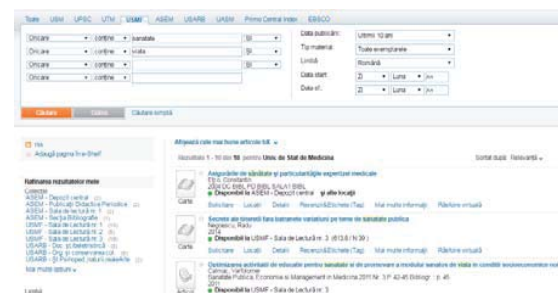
Toate USM UPSC UTM USMF ASEM USARB UASM Primo Central Index EBSCO

Oricare • conține • sanatate Și •
Oricare • conține • viata Și •
Oricare • conține • Și •
Oricare • conține •

Data publicării: Ultimii 10 ani
Tip material: Toate exemplarele
Limbă: Română
Data start: Zi Luna An
Data sf.: Zi Luna An

Căutare Șterge Căutare simplă

Afișează rafinarea...
Adaugă pagina în e-Shelf

Rafinează rezultatele mele

Colecție
ASEM - Depozit central
ASEM - Publicații Didactice Periodice
ASEM - Sala de lectură nr. 1
ASEM - Secția Bibliografie
USMF - Sala de Lectură nr. 1
USMF - Sala de Lectură nr. 2
USMF - Sala de Lectură nr. 3
USMF - Dep. al literaturii...
USARB - Dep. al...
USARB - Sl. Principal...
Mai multe opțiuni

Limbă

Afișează rezultatele...

Rezultatele 1 - 10 din 18 pentru Univ. de Stat de Medicina

Sortat după: Relevanță

Carte
Asigurările de sănătate și particularitățile expertizei medicale
Eț-s. Constantin
368.4 DC BIBL PO BIBL SALA1 BIBL
Disponibil la ASEM - Depozit central și alte locații
Solicitare Locații Detalii Recenzii&Etichete (Tag) Mai multe informații Răsfoire virtuală

Carte
Secrete ale tinereții fără bătrânețe și vieții fără de moarte de sănătate publică
Negrescu, Radu
2014
Disponibil la USMF - Sala de Lectură nr. 3 (613.0 / N 39 )
Solicitare Locații Detalii Recenzii&Etichete (Tag) Mai multe informații Răsfoire virtuală

Articol
Optimizarea activității de educație pentru sănătate și de promovare a modului sănătos de viață în condiții socioeconomice noi
Ceban, Vartolomei
Sănătate Publică, Economie și Management în Medicina 2011 Nr. 3 P. 42-45 Bibliogr.: p. 45
2011
Disponibil la USMF - Sala de Lectură nr. 3
Solicitare Locații Detalii Recenzii&Etichete (Tag) Mai multe informații Răsfoire virtuală